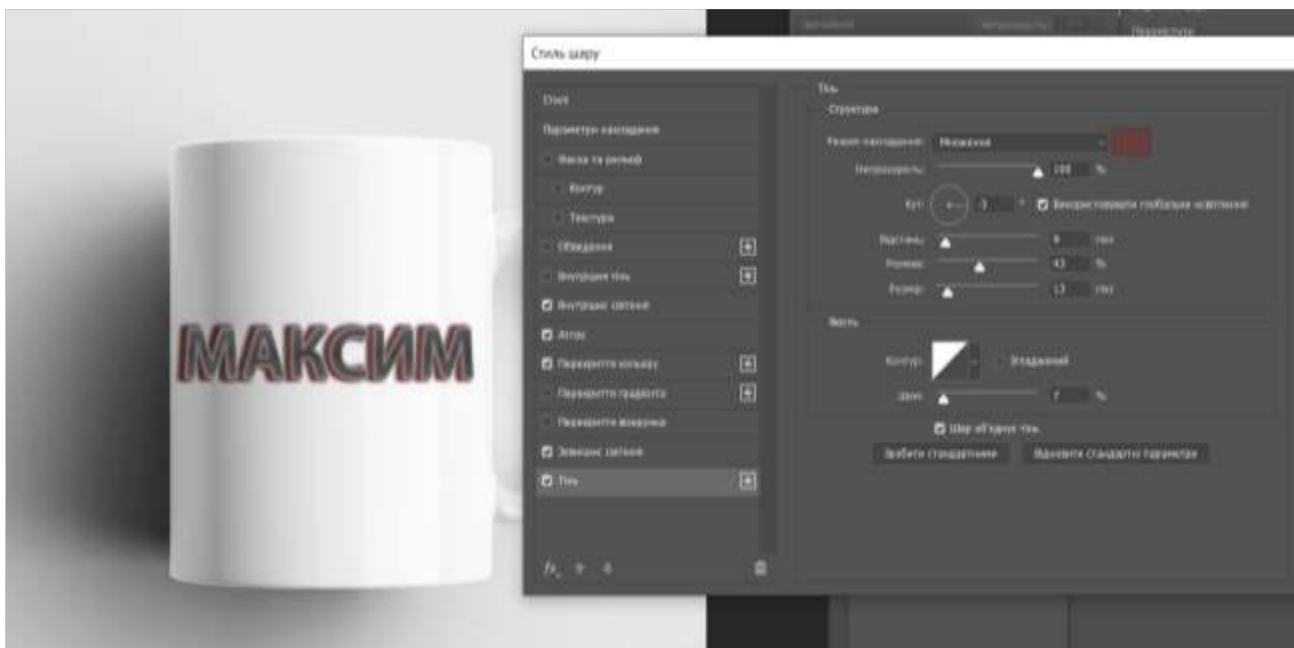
МАКСИМ

Стиль шару

Стилі
Параметри накладання
Фаска та рельєф
Контур
Текстура
Обведення
Внутрішня тінь
Внутрішнє світіння
Атлас
Перекриття кольору
Перекриття градієнта
Перекриття візерунка
Зовнішнє світіння
Тінь

Тінь
Структура
Режим накладання: Множення
Непрозорість: 100 %
Кут: -3 ° Використовувати глобальне освітлення
Відстань: 8 пікс
Розмах: 43 %
Розмір: 13 пікс
Якість
Контур: Згладжений
Шум: 7 %
Шар об'єднує тінь
Зробити стандартними
Відновити стандартні параметри

Перспектива